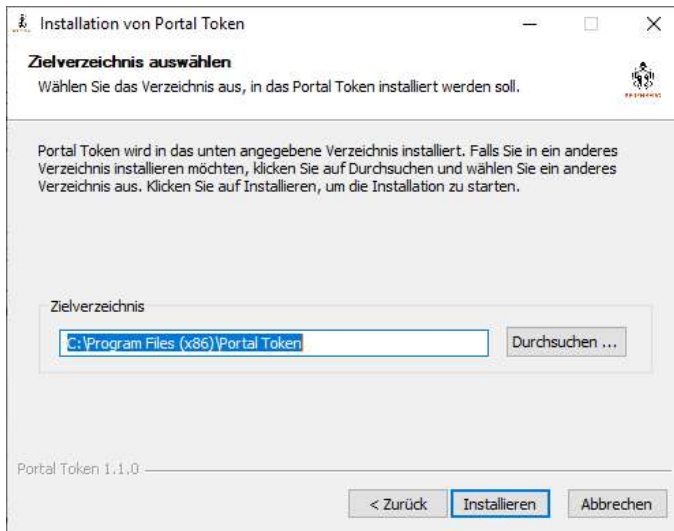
Installation von Portal Token

Zielverzeichnis auswählen

Wählen Sie das Verzeichnis aus, in das Portal Token installiert werden soll.

Portal Token wird in das unten angegebene Verzeichnis installiert. Falls Sie in ein anderes Verzeichnis installieren möchten, klicken Sie auf Durchsuchen und wählen Sie ein anderes Verzeichnis aus. Klicken Sie auf Installieren, um die Installation zu starten.

Zielverzeichnis

C:\Program Files (x86)\Portal Token

Durchsuchen ...

Portal Token 1.1.0

< Zurück

Installieren

Abbrechen